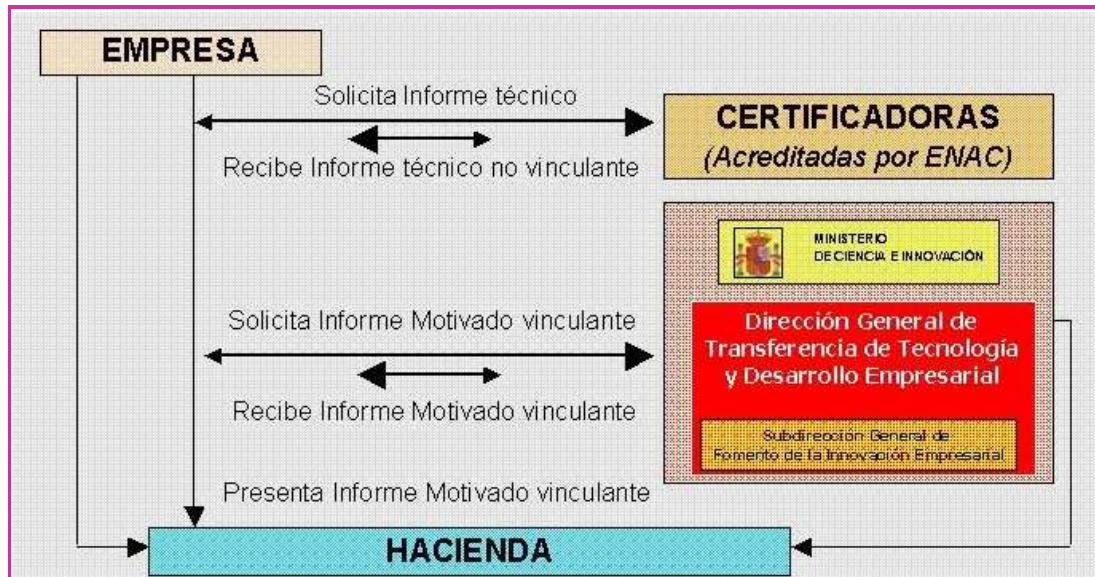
EMPRESA

Solicita Informe técnico

Recibe Informe técnico no vinculante

CERTIFICADORAS
(Acreditadas por ENAC)

MINISTERIO
DECIENCIA E INNOVACIÓN

Solicita Informe Motivado vinculante

Recibe Informe Motivado vinculante

Dirección General de Transferencia de Tecnología y Desarrollo Empresarial

Subdirección General de Fomento de la Innovación Empresarial

Presenta Informe Motivado vinculante

HACIENDA